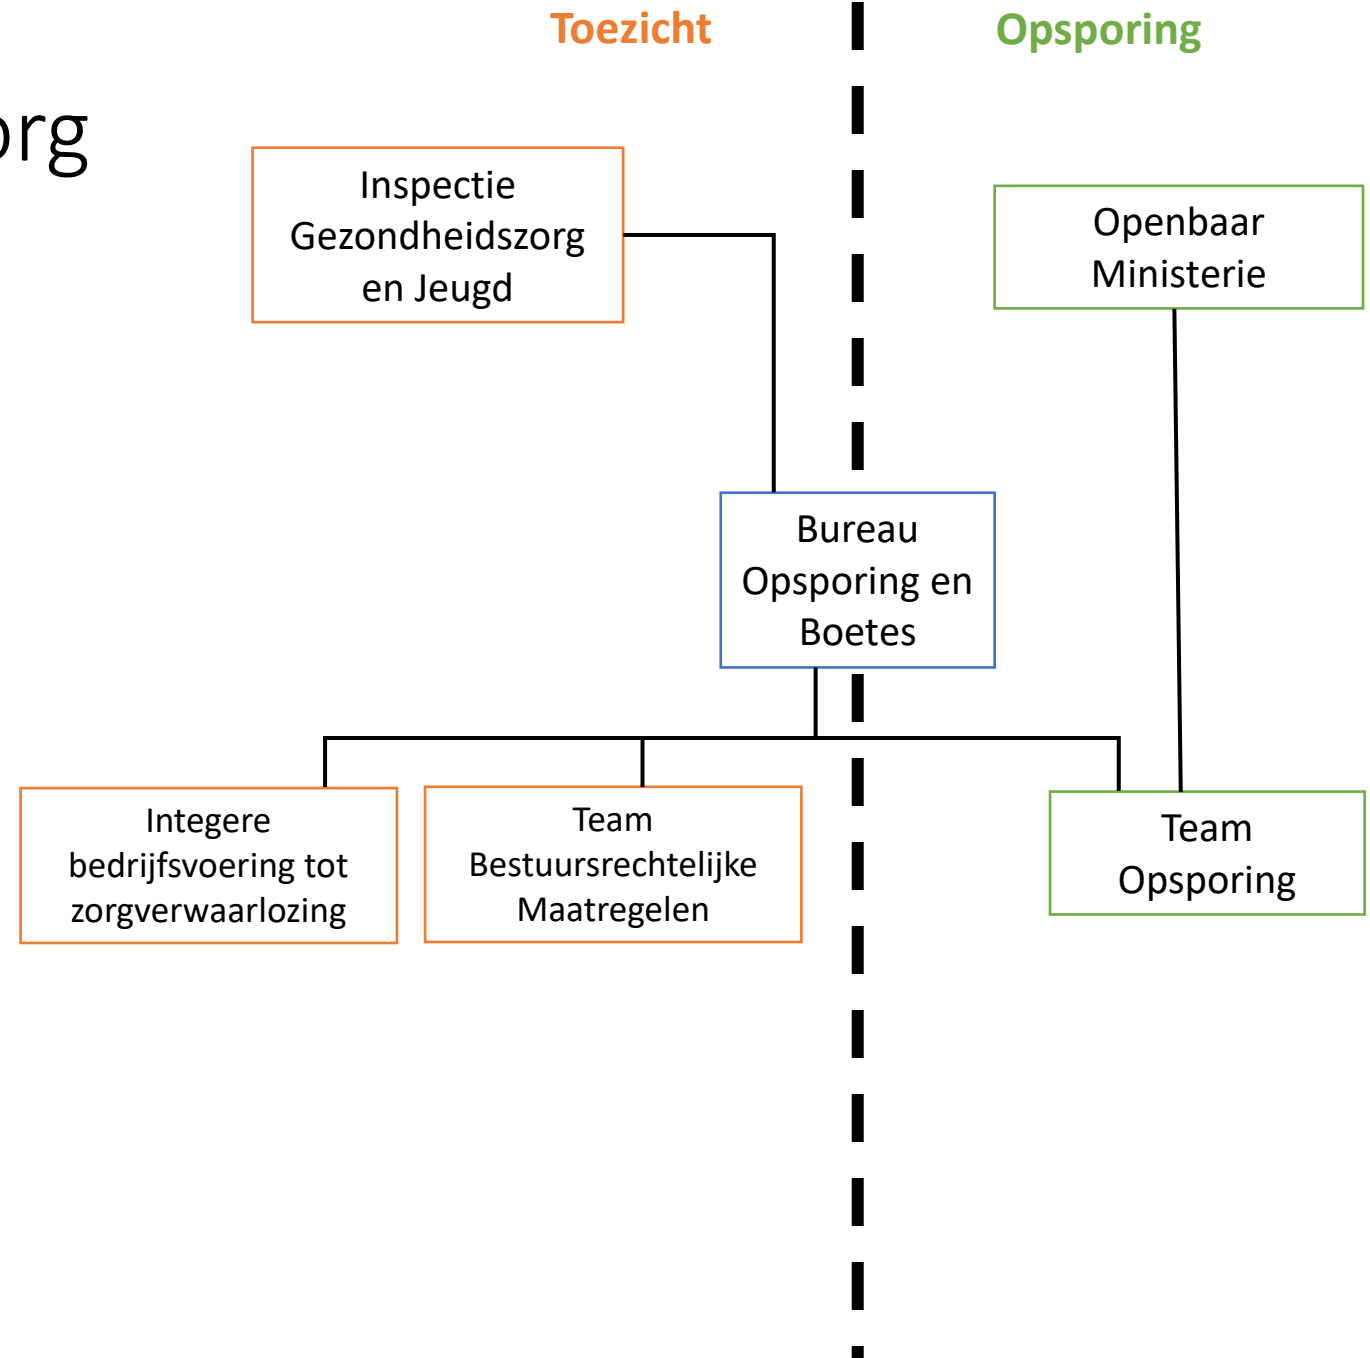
Toezicht

Opsporing

org

Inspectie Gezondheidszorg en Jeugd

Openbaar Ministerie

Bureau Opsporing en Boetes

Integere bedrijfsvoering tot zorgverwaarlozing

Team Bestuursrechtelijke Maatregelen

Team Opsporing